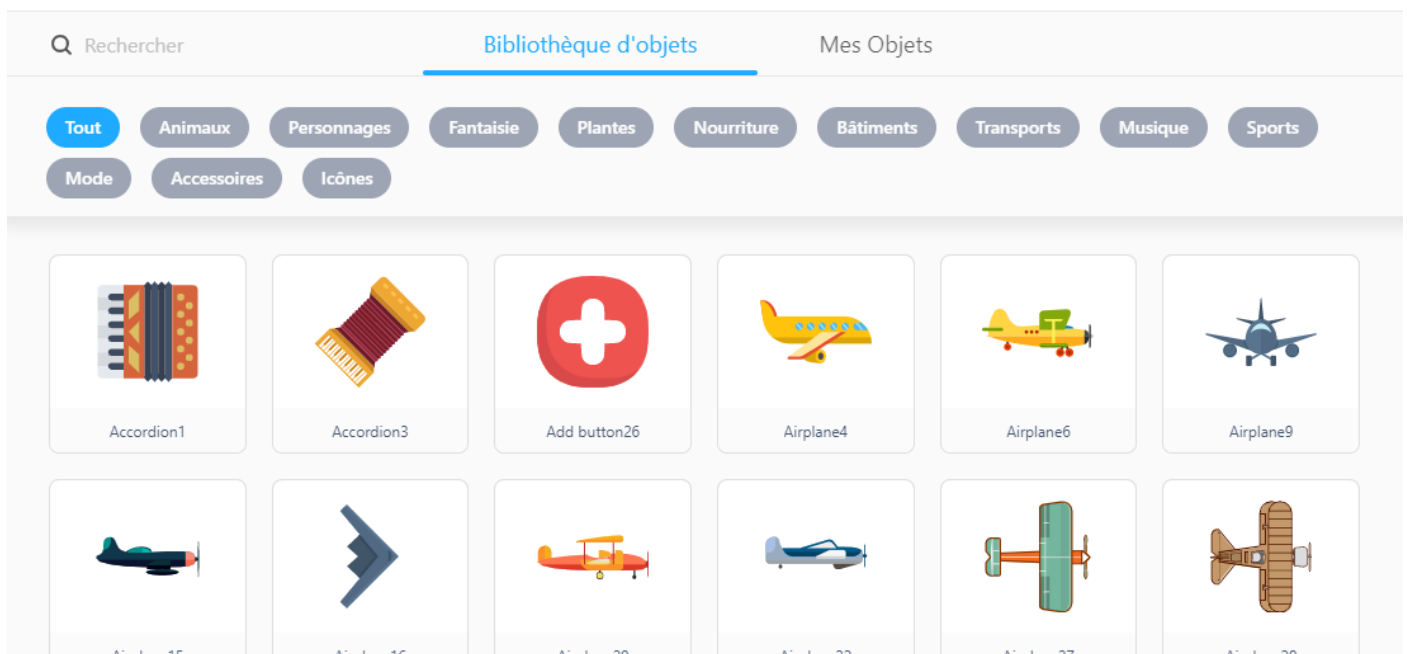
Rechercher

Bibliothèque d'objets

Mes Objets

Tout
Animaux
Personnages
Fantaisie
Plantes
Nourriture
Bâtiments
Transports
Musique
Sports
Mode
Accessoires
Icônes

Accordion1

Accordion3

Add button26

Airplane4

Airplane6

Airplane9

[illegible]

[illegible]

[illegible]

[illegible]

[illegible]

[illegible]